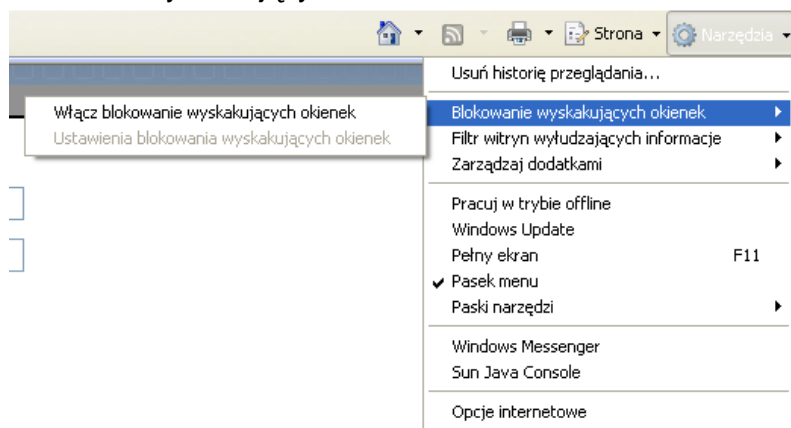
Strona
Narzędzia

Usuń historię przeglądania...
Blokowanie wyskakujących okienek
Filtr witryn wyłudzających informacje
Zarządzaj dodatkami

Pracuj w trybie offline
Windows Update
Pełny ekran F11
Pasek menu
Paski narzędzi

Windows Messenger
Sun Java Console

Opcje internetowe

Włącz blokowanie wyskakujących okienek
Ustawienia blokowania wyskakujących okienek